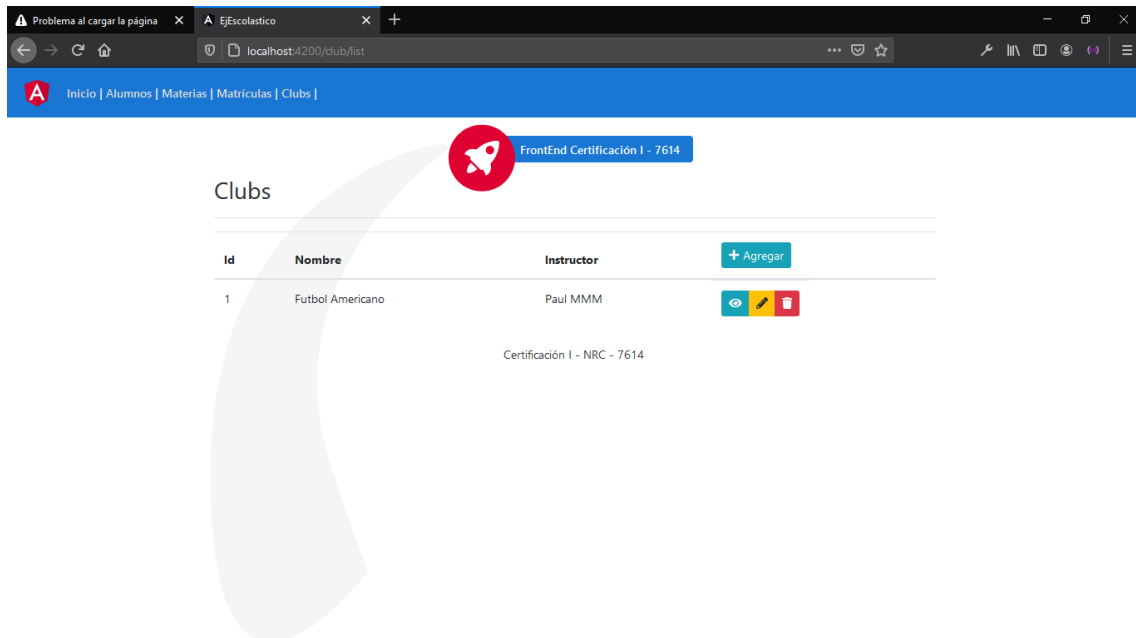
Problema al cargar la página
EjEscolastico
localhost:4200/club/list

Inicio | Alumnos | Materias | Matrículas | Clubs |

FrontEnd Certificación I - 7614

Clubs

| Id | Nombre | Instructor | + Agregar |
|---|---|---|---|
| 1 | Futbol Americano | Paul MMM | |

Certificación I - NRC - 7614